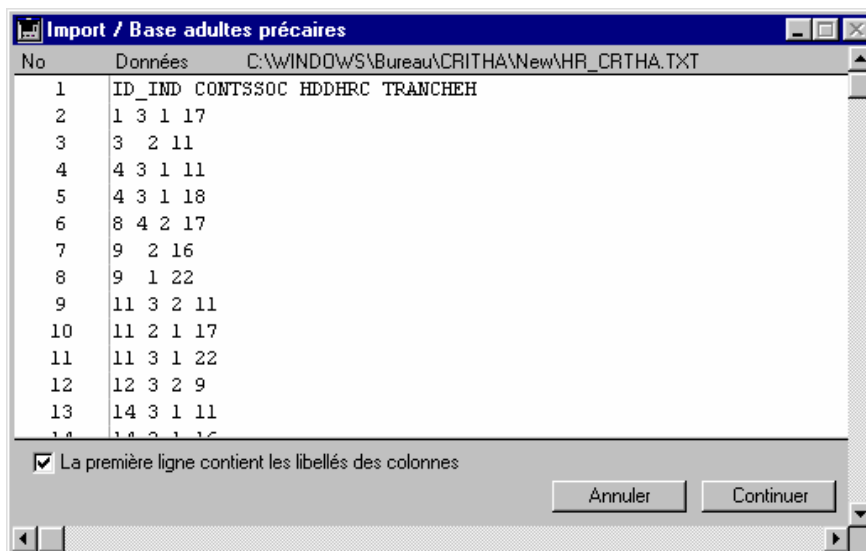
Import / Base adultes précaires

| No | Données C:\WINDOWS\Bureau\CRITHA\New\HR_CRTHA.TXT |
|---|---|
| 1 | ID_IND CONTSSOC HDDHRC TRANCHEH |
| 2 | 1 3 1 17 |
| 3 | 3 2 11 |
| 4 | 4 3 1 11 |
| 5 | 4 3 1 18 |
| 6 | 8 4 2 17 |
| 7 | 9 2 16 |
| 8 | 9 1 22 |
| 9 | 11 3 2 11 |
| 10 | 11 2 1 17 |
| 11 | 11 3 1 22 |
| 12 | 12 3 2 9 |
| 13 | 14 3 1 11 |
| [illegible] | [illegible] |

La première ligne contient les libellés des colonnes

Annuler Continuer